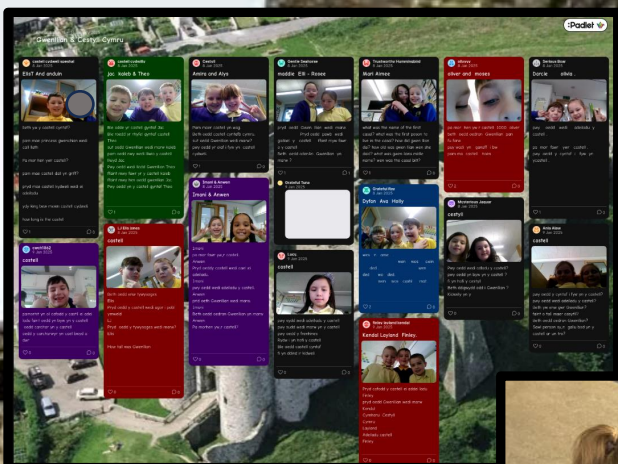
Gwenllian & Cestyll Cymru

:Padlet

EllaT And andun

pa mor hir ydi castell?

joc koleb & Theo

Amira and Alys

maddie Elli - Rosee

Mari Aimee

oliver and moses

Darcie olivia

Inori & Anwen

castell

castell

Dyfan Ava Holly

castell

castell

castell

castell

Kendal Loyland Finley